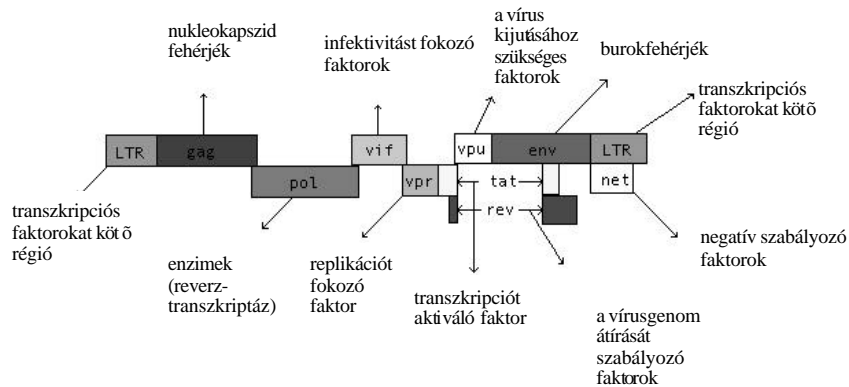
nukleokapszid fehérjék

infektivitást fokozó faktorok

a vírus kijutásához szükséges faktorok

burokfehérjék

transzkripciós faktorokat kötõ régió

LTR
gag
vif
vpu
env
LTR
pol
vpr
tat
rev
net

transzkripciós faktorokat köt õ régió

enzimek (reverz-transzkriptáz)

replikációt fokozó faktor

transzkripciót aktiváló faktor

negatív szabályozó faktorok

a vírusgenom átírását szabályozó faktorok